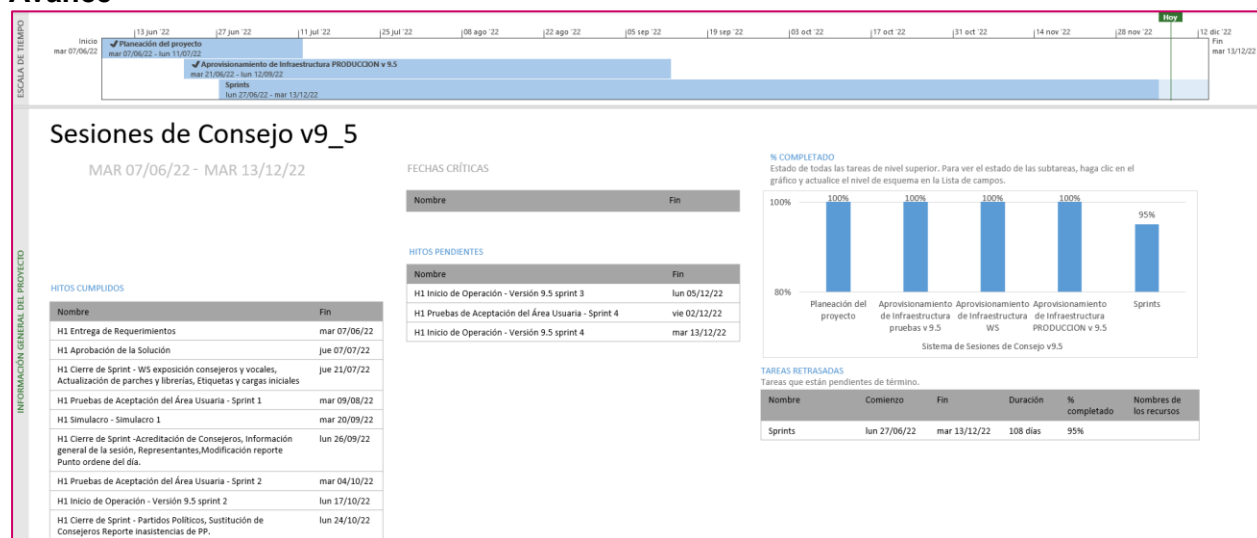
Avance

ESCALA DE TIEMPO

Hoy

13 jun '22 | 27 jun '22 | 11 jul '22 | 25 jul '22 | 08 ago '22 | 22 ago '22 | 05 sep '22 | 19 sep '22 | 03 oct '22 | 17 oct '22 | 31 oct '22 | 14 nov '22 | 28 nov '22 | 12 dic '22

Inicio
mar 07/06/22

Fin
mar 13/12/22

Planeación del proyecto
mar 07/06/22 - lun 11/07/22

Aprovisionamiento de Infraestructura PRODUCCION v 9.5
mar 21/06/22 - lun 12/09/22

Sprints
lun 27/06/22 - mar 13/12/22

INFORMACIÓN GENERAL DEL PROYECTO

Sesiones de Consejo v9_5

MAR 07/06/22 - MAR 13/12/22

HITOS CUMPLIDOS

| Nombre | Fin |
|---|---|
| H1 Entrega de Requerimientos | mar 07/06/22 |
| H1 Aprobación de la Solución | jue 07/07/22 |
| H1 Cierre de Sprint - WS exposición consejeros y vocales, Actualización de parches y librerías, Etiquetas y cargas iniciales | jue 21/07/22 |
| H1 Pruebas de Aceptación del Área Usuaria - Sprint 1 | mar 09/08/22 |
| H1 Simulacro - Simulacro 1 | mar 20/09/22 |
| H1 Cierre de Sprint -Acreditación de Consejeros, Información general de la sesión, Representantes,Modificación reporte Punto ordene del día. | lun 26/09/22 |
| H1 Pruebas de Aceptación del Área Usuaria - Sprint 2 | mar 04/10/22 |
| H1 Inicio de Operación - Versión 9.5 sprint 2 | lun 17/10/22 |
| H1 Cierre de Sprint - Partidos Políticos, Sustitución de Consejeros Reporte inasistencias de PP. | lun 24/10/22 |

FECHAS CRÍTICAS

| Nombre | Fin |
|---|---|

HITOS PENDIENTES

| Nombre | Fin |
|---|---|
| H1 Inicio de Operación - Versión 9.5 sprint 3 | lun 05/12/22 |
| H1 Pruebas de Aceptación del Área Usuaria - Sprint 4 | vie 02/12/22 |
| H1 Inicio de Operación - Versión 9.5 sprint 4 | mar 13/12/22 |

% COMPLETADO
Estado de todas las tareas de nivel superior. Para ver el estado de las subtareas, haga clic en el gráfico y actualice el nivel de esquema en la Lista de campos.

100%
80%

100% 100% 100% 100% 95%

Planeación del proyecto
Aprovisionamiento de Infraestructura pruebas v 9.5
Aprovisionamiento de Infraestructura WS
Aprovisionamiento de Infraestructura PRODUCCION v 9.5
Sprints

Sistema de Sesiones de Consejo v9.5

TAREAS RETRASADAS
Tareas que están pendientes de término.

| Nombre | Comienzo | Fin | Duración | % completado | Nombres de los recursos |
|---|---|---|---|---|---|
| Sprints | lun 27/06/22 | mar 13/12/22 | 108 días | 95% | |